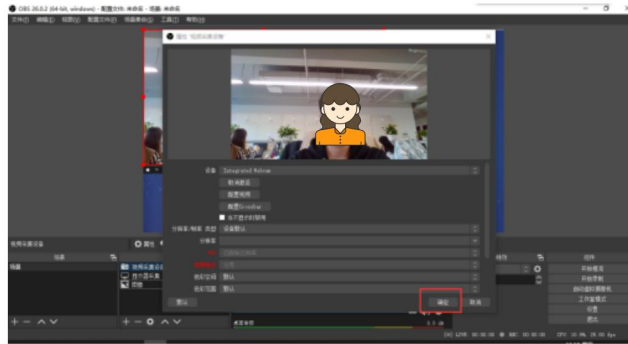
OBS 26.0.2 (64-bit, windows) - 配置文件: 未命名 - 场景: 未命名

文件(F) 编辑(E) 视图(V) 配置文件(P) 场景集合(S) 工具(T) 帮助(H)

属性 '视频采集设备'

设备 Integrated Webcam

停用摄像头

配置视频

配置Crossbar

当不显示时停用

分辨率/帧率 类型 设备默认

分辨率

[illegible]

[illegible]

色彩空间 默认

色彩范围 默认

默认

确定

取消

视频采集设备

场景

来源

场景

视频采集设备

显示器采集

图像

转场

控件

开始推流

开始录制

启动虚拟摄像机

工作室模式

设置

退出

麦克风/Aux

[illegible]

CPU 10.6%, 30.00 fps